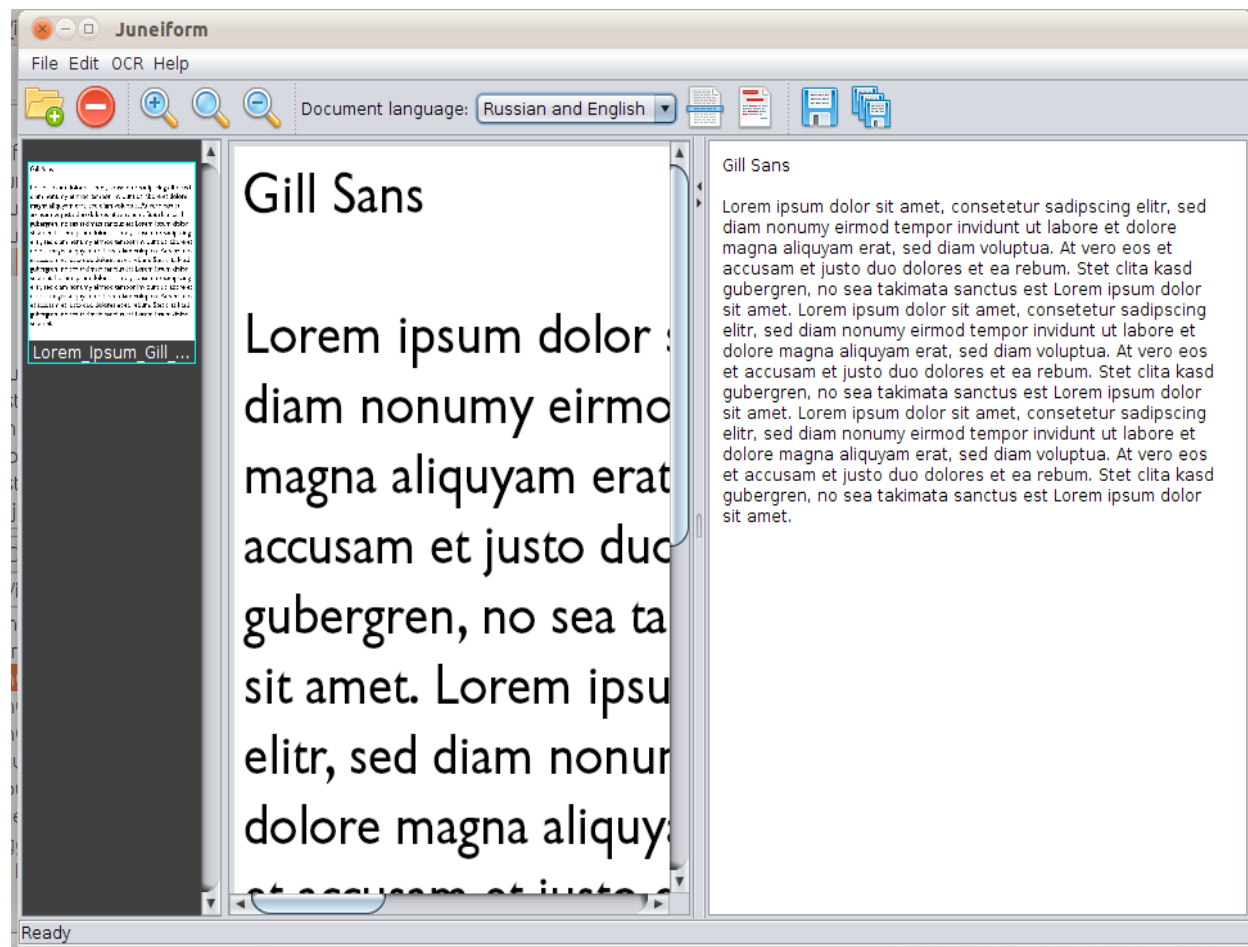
Juneiform

File Edit OCR Help

Document language: Russian and English

Lorem_Ipsum_Gill_...

Gill Sans

Lorem ipsum dolor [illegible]
diam nonumy eirmo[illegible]
magna aliquyam erat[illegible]
accusam et justo duo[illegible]
gubergren, no sea ta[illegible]
sit amet. Lorem ipsu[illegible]
elitr, sed diam nonu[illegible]
dolore magna aliquy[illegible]
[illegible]

Gill Sans

Lorem ipsum dolor sit amet, consetetur sadipscing elitr, sed diam nonumy eirmod tempor invidunt ut labore et dolore magna aliquyam erat, sed diam voluptua. At vero eos et accusam et justo duo dolores et ea rebum. Stet clita kasd gubergren, no sea takimata sanctus est Lorem ipsum dolor sit amet. Lorem ipsum dolor sit amet, consetetur sadipscing elitr, sed diam nonumy eirmod tempor invidunt ut labore et dolore magna aliquyam erat, sed diam voluptua. At vero eos et accusam et justo duo dolores et ea rebum. Stet clita kasd gubergren, no sea takimata sanctus est Lorem ipsum dolor sit amet. Lorem ipsum dolor sit amet, consetetur sadipscing elitr, sed diam nonumy eirmod tempor invidunt ut labore et dolore magna aliquyam erat, sed diam voluptua. At vero eos et accusam et justo duo dolores et ea rebum. Stet clita kasd gubergren, no sea takimata sanctus est Lorem ipsum dolor sit amet.

Ready